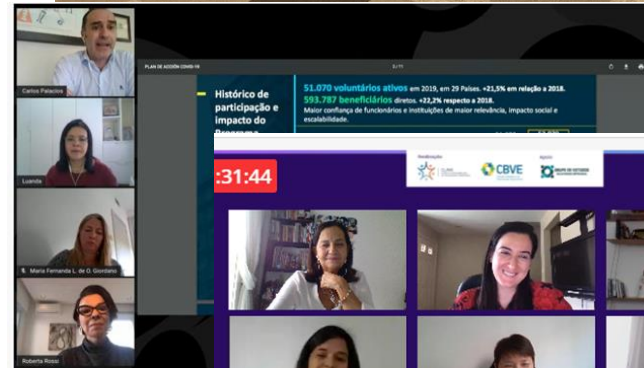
Carlos Palacios

Luanda

Maria Fernanda L. de O. Giordano

Roberta Rossi

PLAN DE ACCIÓN COVID-19

Histórico de participação e impacto do Programa

51.070 voluntários ativos em 2019, em 29 Países. +21,5% em relação a 2018.
593.787 beneficiários diretos. +22,2% respecto a 2018.
Maior confiança de funcionários e instituições de maior relevância, impacto social e escalabilidade.

:31:44

Realização

CBVE

Apoio